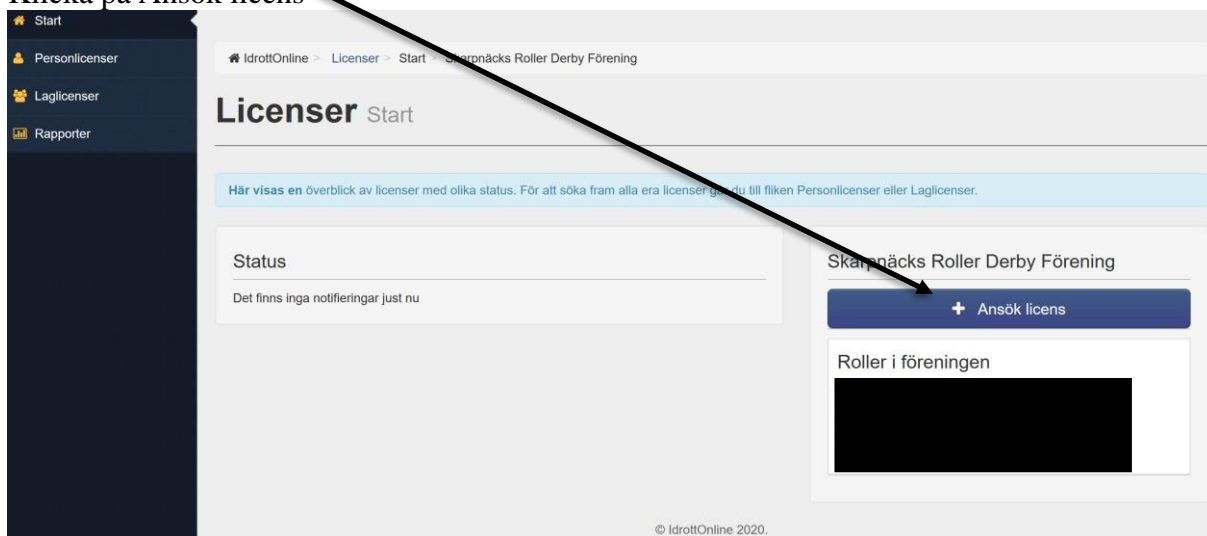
Klicka på Ansök licens

Start

Personlicenser

Laglicenser

Rapporter

IdrottOnline > Licenser > Start > Skarpnäcks Roller Derby Förening

Licenser Start

Här visas en överblick av licenser med olika status. För att söka fram alla era licenser går du till fliken Personlicenser eller Laglicenser.

Status

Det finns inga notifieringar just nu

Skarpnäcks Roller Derby Förening

+ Ansök licens

Roller i föreningen

© IdrottOnline 2020.